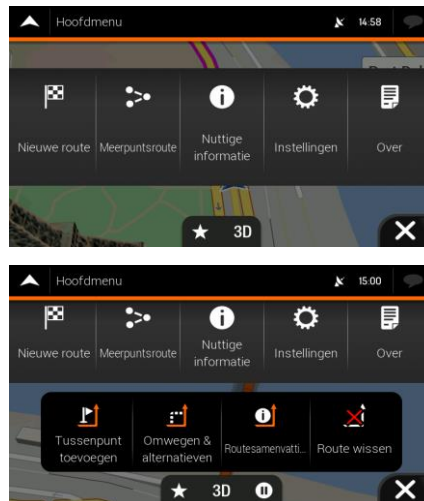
Hoofdmenu 14:58

Nieuwe route
Meerpuntsroute
Nuttige informatie
Instellingen
Over

3D

Hoofdmenu 15:00

Nieuwe route
Meerpuntsroute
Nuttige informatie
Instellingen
Over

Tussenpunt toevoegen
Omwegen & alternatieven
Routesamenvatti...
Route wissen

3D